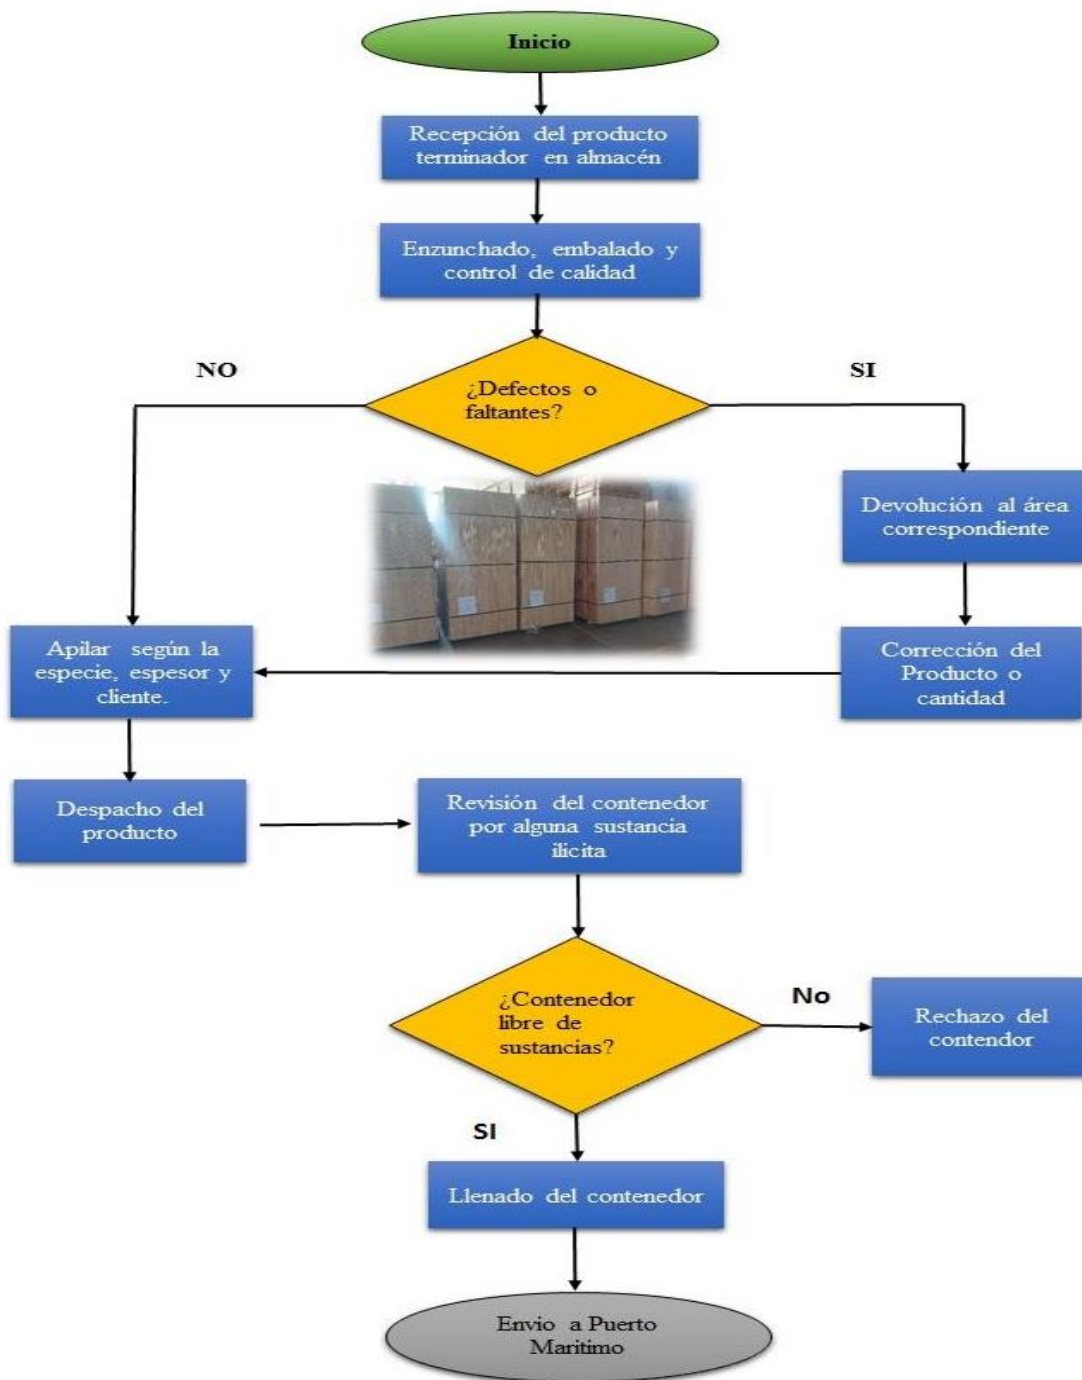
Inicio

Recepción del producto terminador en almacén

Enzunchado, embalado y control de calidad

NO

¿Defectos o faltantes?

SI

Devolución al área correspondiente

Apilar según la especie, espesor y cliente.

Corrección del Producto o cantidad

Despacho del producto

Revisión del contenedor por alguna sustancia ilicita

¿Contenedor libre de sustancias?

No

Rechazo del contendor

SI

Llenado del contenedor

Envio a Puerto Maritimo